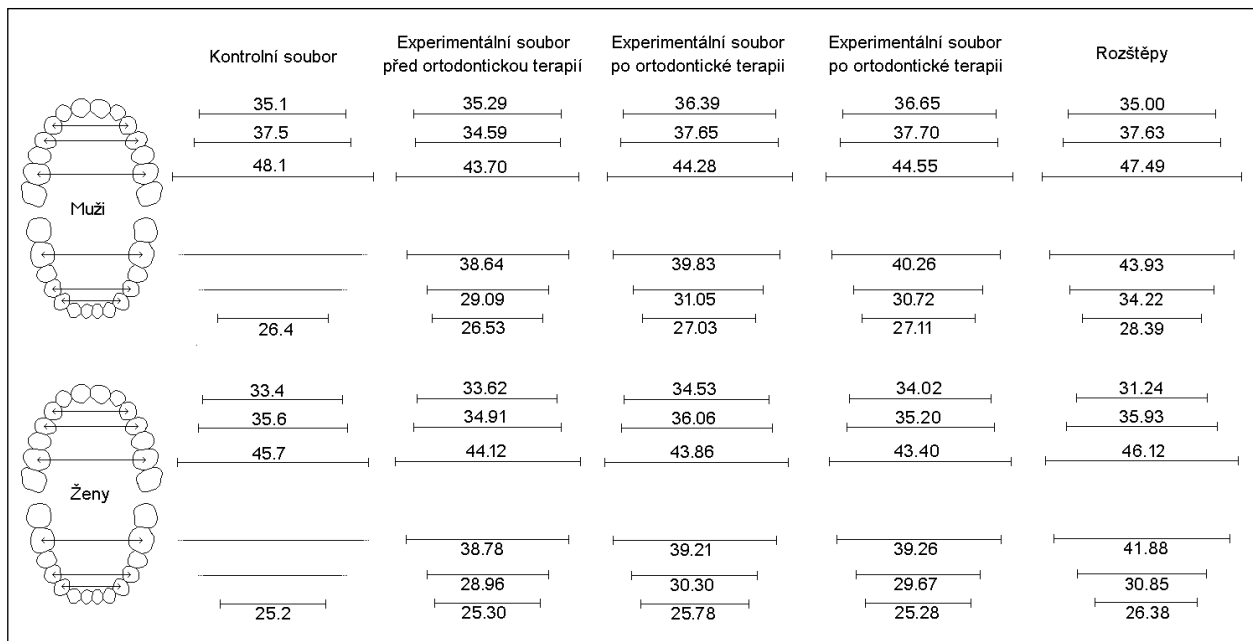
| | Kontrolní soubor | Experimentální soubor před ortodontickou terapií | Experimentální soubor po ortodontické terapii | Experimentální soubor po ortodontické terapii | Rozštěpy |
|---|---|---|---|---|---|
| Muži | 35.1 | 35.29 | 36.39 | 36.65 | 35.00 |
| | 37.5 | 34.59 | 37.65 | 37.70 | 37.63 |
| | 48.1 | 43.70 | 44.28 | 44.55 | 47.49 |
| | | 38.64 | 39.83 | 40.26 | 43.93 |
| | | 29.09 | 31.05 | 30.72 | 34.22 |
| | 26.4 | 26.53 | 27.03 | 27.11 | 28.39 |
| Ženy | 33.4 | 33.62 | 34.53 | 34.02 | 31.24 |
| | 35.6 | 34.91 | 36.06 | 35.20 | 35.93 |
| | 45.7 | 44.12 | 43.86 | 43.40 | 46.12 |
| | | 38.78 | 39.21 | 39.26 | 41.88 |
| | | 28.96 | 30.30 | 29.67 | 30.85 |
| | 25.2 | 25.30 | 25.78 | 25.28 | 26.38 |